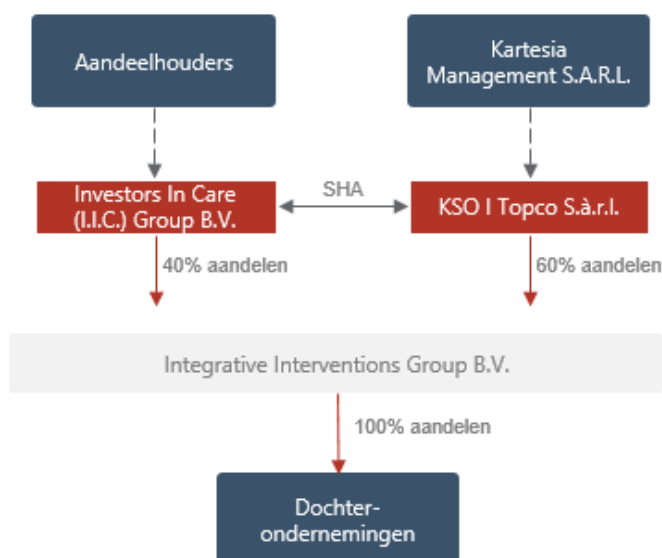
Aandeelhouders

Kartesia Management S.A.R.L.

Investors In Care (I.I.C.) Group B.V.

SHA

KSO I Topco S.à.r.l.

40% aandelen

60% aandelen

Integrative Interventions Group B.V.

100% aandelen

Dochter-ondernemingen